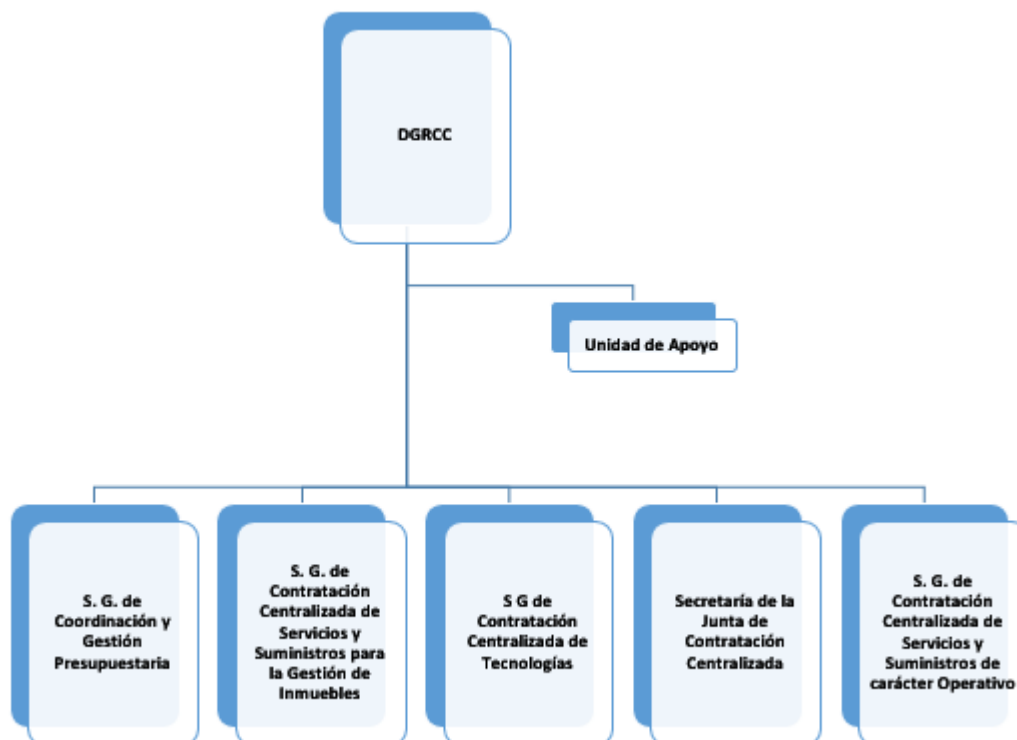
DGRCC

Unidad de Apoyo

S. G. de Coordinación y Gestión Presupuestaria

S. G. de Contratación Centralizada de Servicios y Suministros para la Gestión de Inmuebles

S G de Contratación Centralizada de Tecnologías

Secretaría de la Junta de Contratación Centralizada

S. G. de Contratación Centralizada de Servicios y Suministros de carácter Operativo